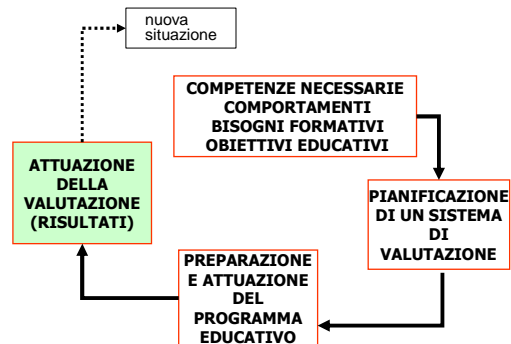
nuova situazione

COMPETENZE NECESSARIE
COMPORTAMENTI
BISOGNI FORMATIVI
OBIETTIVI EDUCATIVI

PIANIFICAZIONE DI UN SISTEMA DI VALUTAZIONE

PREPARAZIONE E ATTUAZIONE DEL PROGRAMMA EDUCATIVO

ATTUAZIONE DELLA VALUTAZIONE (RISULTATI)